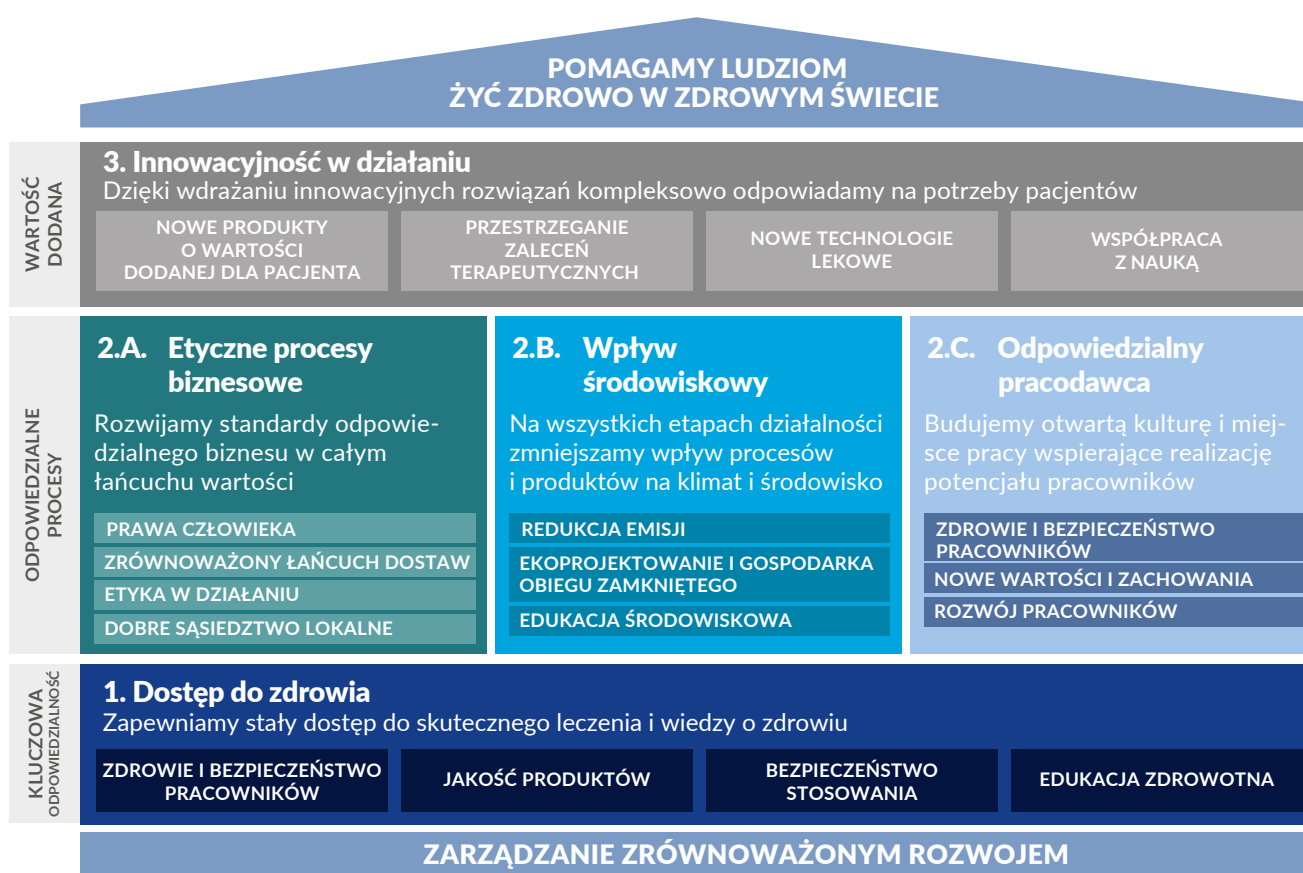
POMAGAMY LUDZIOM
ŻYĆ ZDROWO W ZDROWYM ŚWIECIE

WARTOŚĆ DODANA

3. Innowacyjność w działaniu
Dzięki wdrażaniu innowacyjnych rozwiązań kompleksowo odpowiadamy na potrzeby pacjentów

NOWE PRODUKTY O WARTOŚCI DODANEJ DLA PACJENTA

PRZESTRZEGANIE ZALECEŃ TERAPEUTYCZNYCH

NOWE TECHNOLOGIE LEKOWE

WSPÓŁPRACA Z NAUKĄ

ODPOWIEDZIALNE PROCESY

2.A. Etyczne procesy biznesowe
Rozwijamy standardy odpowiedzialnego biznesu w całym łańcuchu wartości

PRAWA CZŁOWIEKA
ZRÓWNOWAŻONY ŁAŃCUCH DOSTAW
ETYKA W DZIAŁANIU
DOBRE SĄSIEDZTWO LOKALNE

2.B. Wpływ środowiskowy
Na wszystkich etapach działalności zmniejszamy wpływ procesów i produktów na klimat i środowisko

REDUKCJA EMISJI
EKOPROJEKTOWANIE I GOSPODARKA OBIEGU ZAMKNIĘTEGO
EDUKACJA ŚRODOWISKOWA

2.C. Odpowiedzialny pracodawca
Budujemy otwartą kulturę i miejsce pracy wspierające realizację potencjału pracowników

ZDROWIE I BEZPIECZEŃSTWO PRACOWNIKÓW
NOWE WARTOŚCI I ZACHOWANIA
ROZWÓJ PRACOWNIKÓW

KLUCZOWA ODPOWIEDZIALNOŚĆ

1. Dostęp do zdrowia
Zapewniamy stały dostęp do skutecznego leczenia i wiedzy o zdrowiu

ZDROWIE I BEZPIECZEŃSTWO PRACOWNIKÓW

JAKOŚĆ PRODUKTÓW

BEZPIECZEŃSTWO STOSOWANIA

EDUKACJA ZDROWOTNA

ZARZĄDZANIE ZRÓWNOWAŻONYM ROZWOJEM